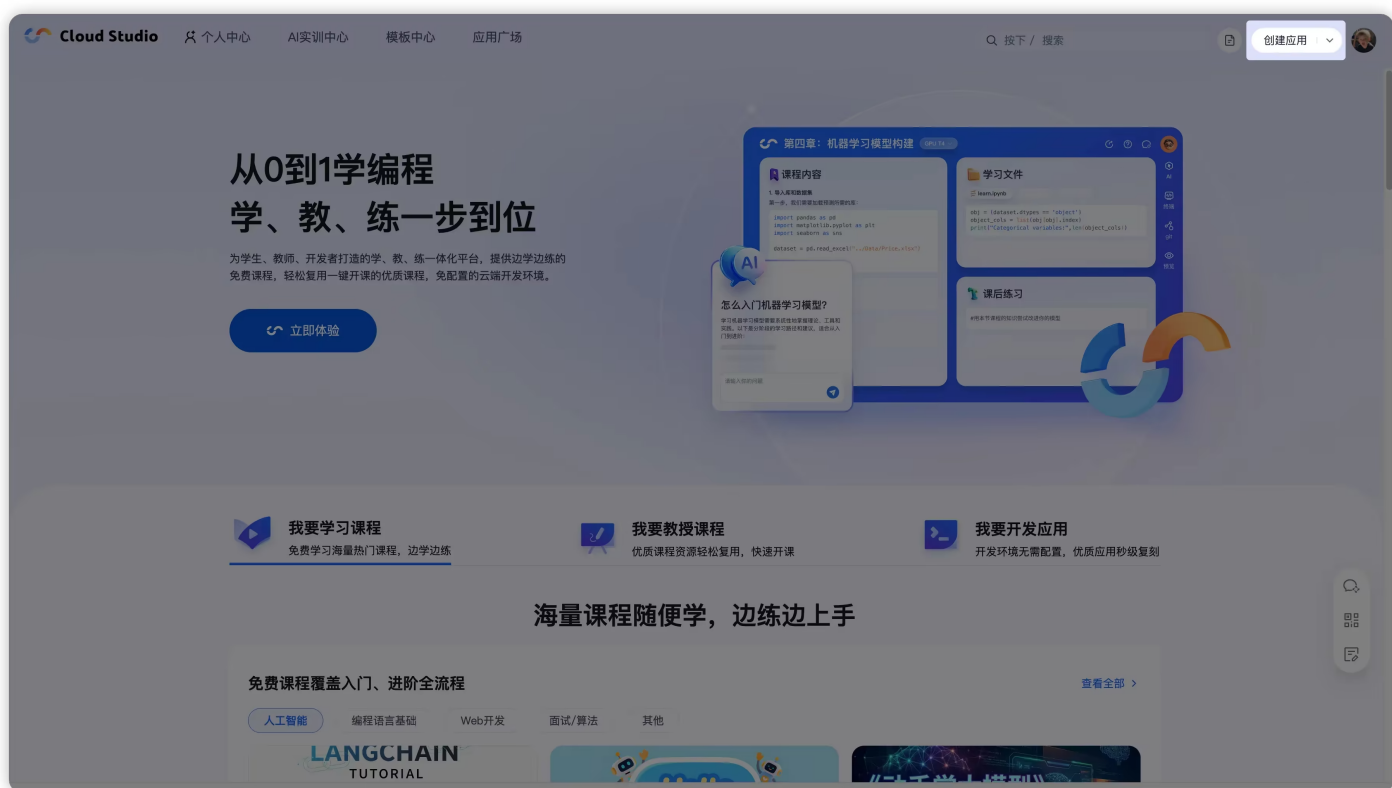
Cloud Studio 个人中心 AI实训中心 模板中心 应用广场

按下 / 搜索

创建应用

从0到1学编程
学、教、练一步到位

为学生、教师、开发者打造的学、教、练一体化平台，提供边学边练的免费课程，轻松复用一键开课的优质课程，免配置的云端开发环境。

立即体验

第四章：机器学习模型构建

课程内容

学习文件

learn.ipynb

```
import pandas as pd
import matplotlib.pyplot as plt
import seaborn as sns

dataset = pd.read_excel("../data/Price.xlsx")
```

```
obj = (dataset.dtypes == 'object')
object_cols = list(obj[obj].index)
print("Categorical variables:",len(object_cols))
```

AI

怎么入门机器学习模型?

课后练习

我要学习课程
免费学习海量热门课程，边学边练

我要教授课程
优质课程资源轻松复用，快速开课

我要开发应用
开发环境无需配置，优质应用秒级复刻

海量课程随便学，边练边上手

免费课程覆盖入门、进阶全流程

查看全部 >

人工智能 编程语言基础 Web开发 面试/算法 其他

LANGCHAIN
TUTORIAL